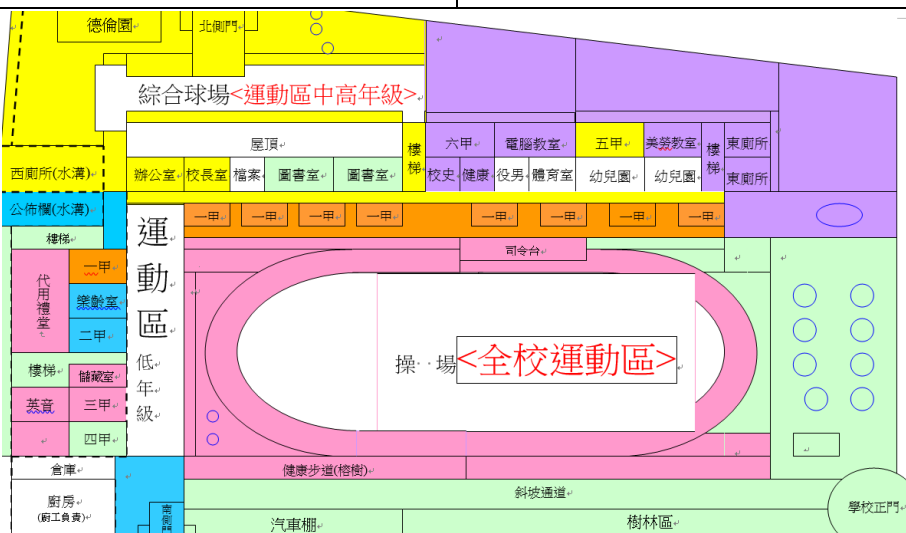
德倫園
北側門
綜合球場<運動區中高年級>
屋頂
樓梯
六甲
電腦教室
五甲
美勞教室
樓梯
東廁所
西廁所(水溝)
辦公室
校長室
檔案
圖書室
圖書室
校史
健康
役男
體育室
幼兒園
幼兒園
東廁所
公佈欄(水溝)
一甲
一甲
一甲
一甲
一甲
一甲
一甲
一甲
運動區
低年級
樓梯
司令台
代用禮堂
一甲
樂齡室
二甲
樓梯
儲藏室
英音
三甲
四甲
操 場<全校運動區>
健康步道(榕樹)
倉庫
廚房
(廚工負責)
東側門
斜坡通道
汽車棚
樹林區
學校正門